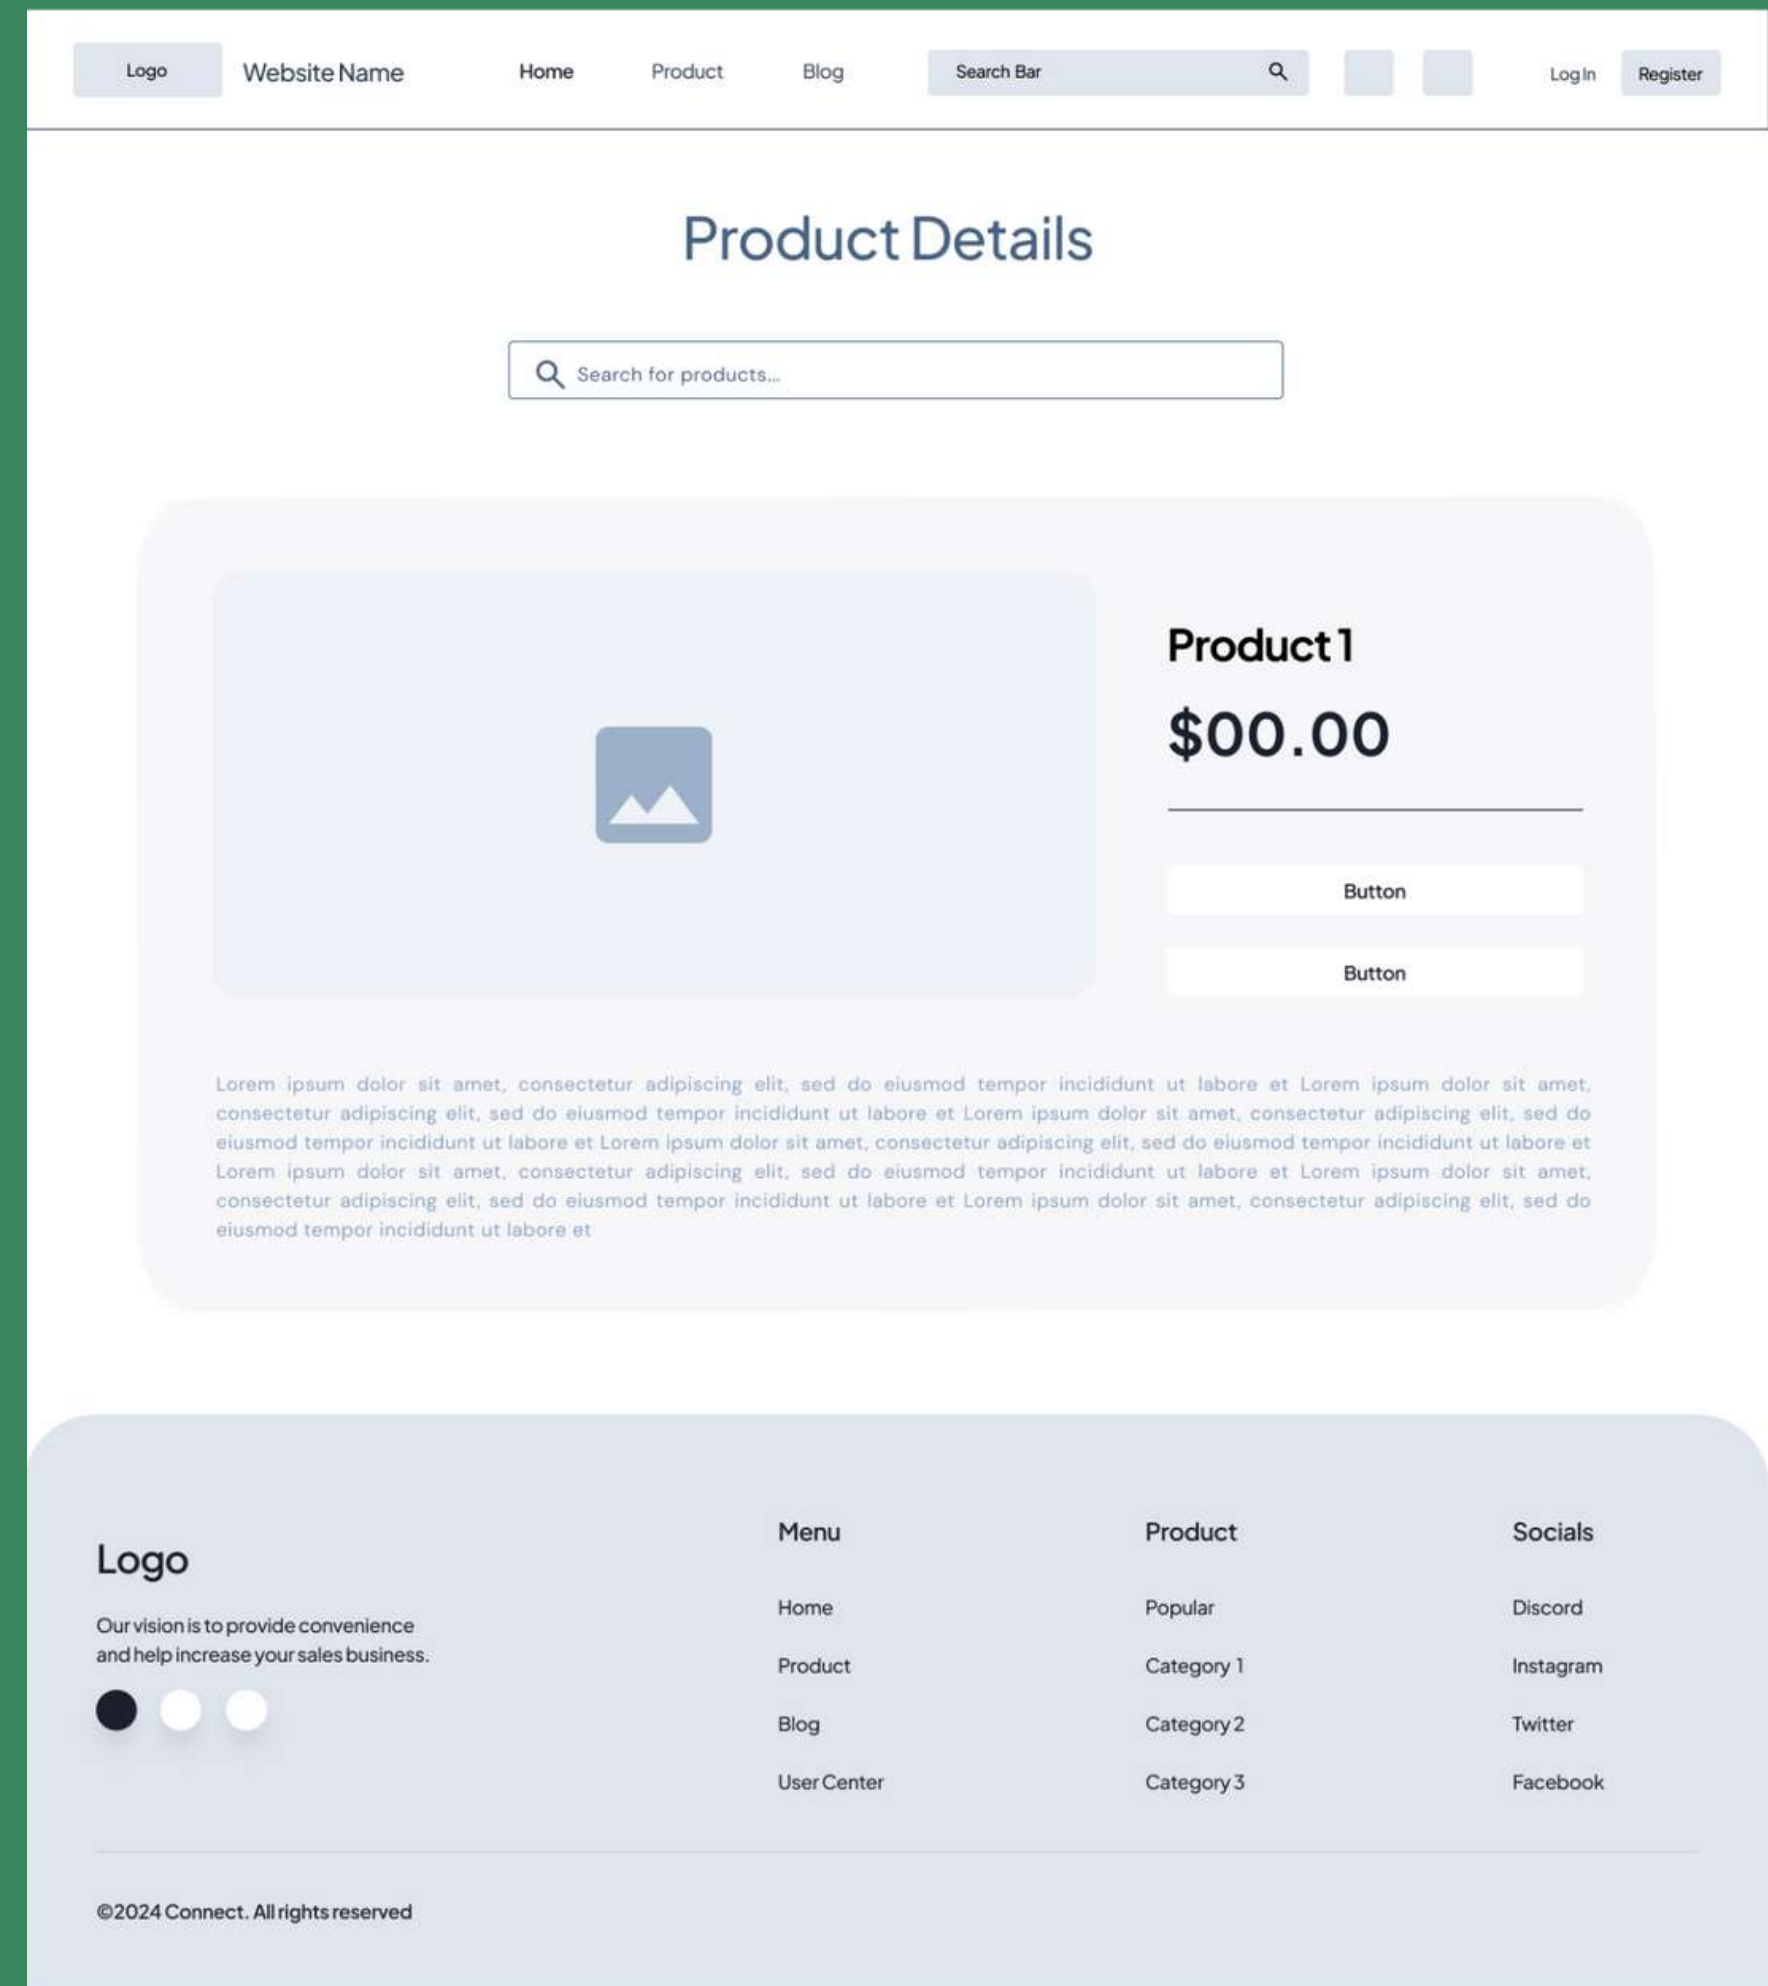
Logo Website Name Home Product Blog Search Bar Log In Register

Product Details

Search for products...

Product 1

$00.00

Button

Button

Lorem ipsum dolor sit amet, consectetur adipiscing elit, sed do eiusmod tempor incididunt ut labore et Lorem ipsum dolor sit amet, consectetur adipiscing elit, sed do eiusmod tempor incididunt ut labore et Lorem ipsum dolor sit amet, consectetur adipiscing elit, sed do eiusmod tempor incididunt ut labore et Lorem ipsum dolor sit amet, consectetur adipiscing elit, sed do eiusmod tempor incididunt ut labore et Lorem ipsum dolor sit amet, consectetur adipiscing elit, sed do eiusmod tempor incididunt ut labore et Lorem ipsum dolor sit amet, consectetur adipiscing elit, sed do eiusmod tempor incididunt ut labore et Lorem ipsum dolor sit amet, consectetur adipiscing elit, sed do eiusmod tempor incididunt ut labore et

Logo

Our vision is to provide convenience and help increase your sales business.

Menu
Home
Product
Blog
User Center

Product
Popular
Category 1
Category 2
Category 3

Socials
Discord
Instagram
Twitter
Facebook

©2024 Connect. All rights reserved